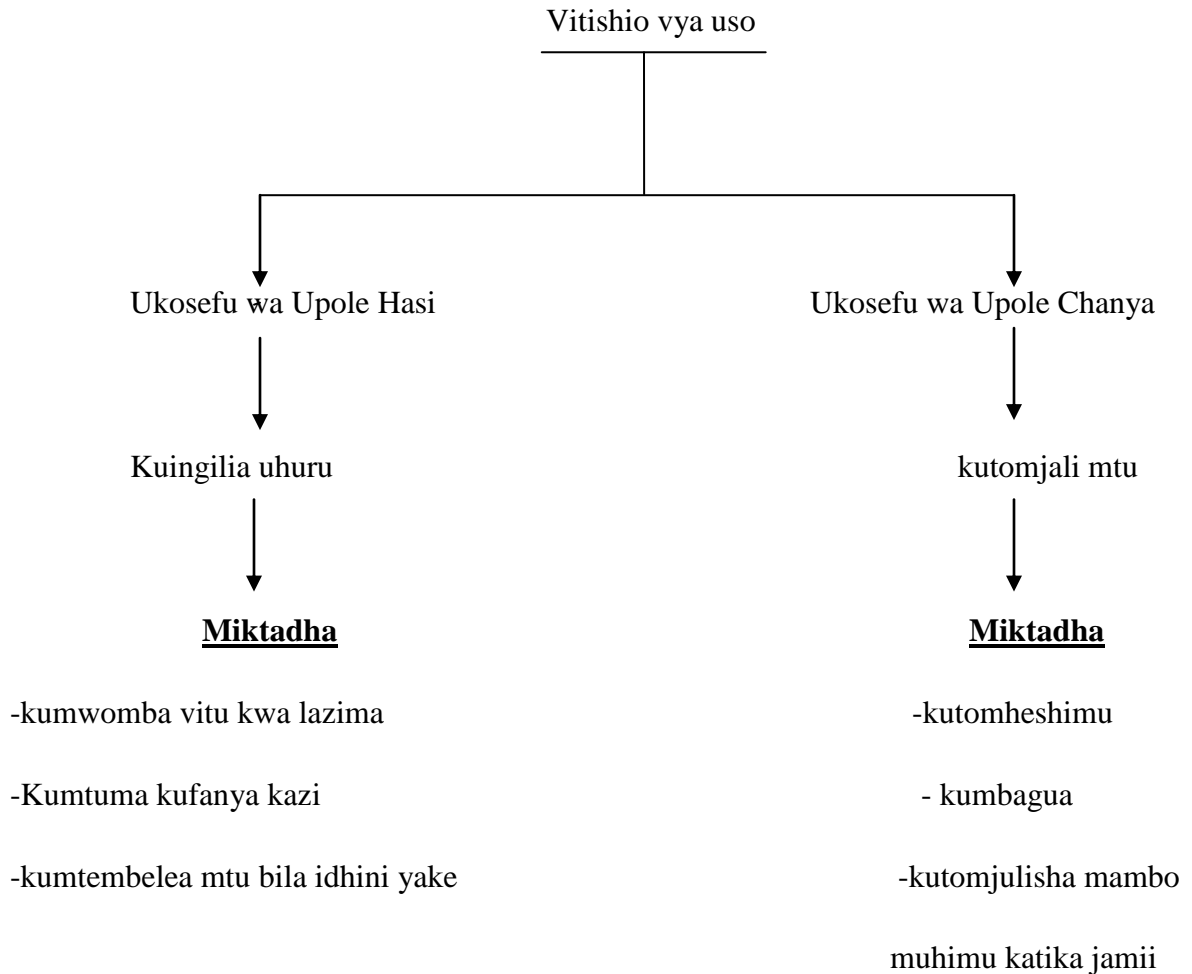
Vitishio vya uso

Ukosefu wa Upole Hasi

Kuingilia uhuru

**Miktadha**

-kumwomba vitu kwa lazima

-Kumtuma kufanya kazi

-kumtembelea mtu bila idhini yake

Ukosefu wa Upole Chanya

kutomjali mtu

**Miktadha**

-kutomheshimu

- kumbagua

-kutomjulisha mambo muhimu katika jamii